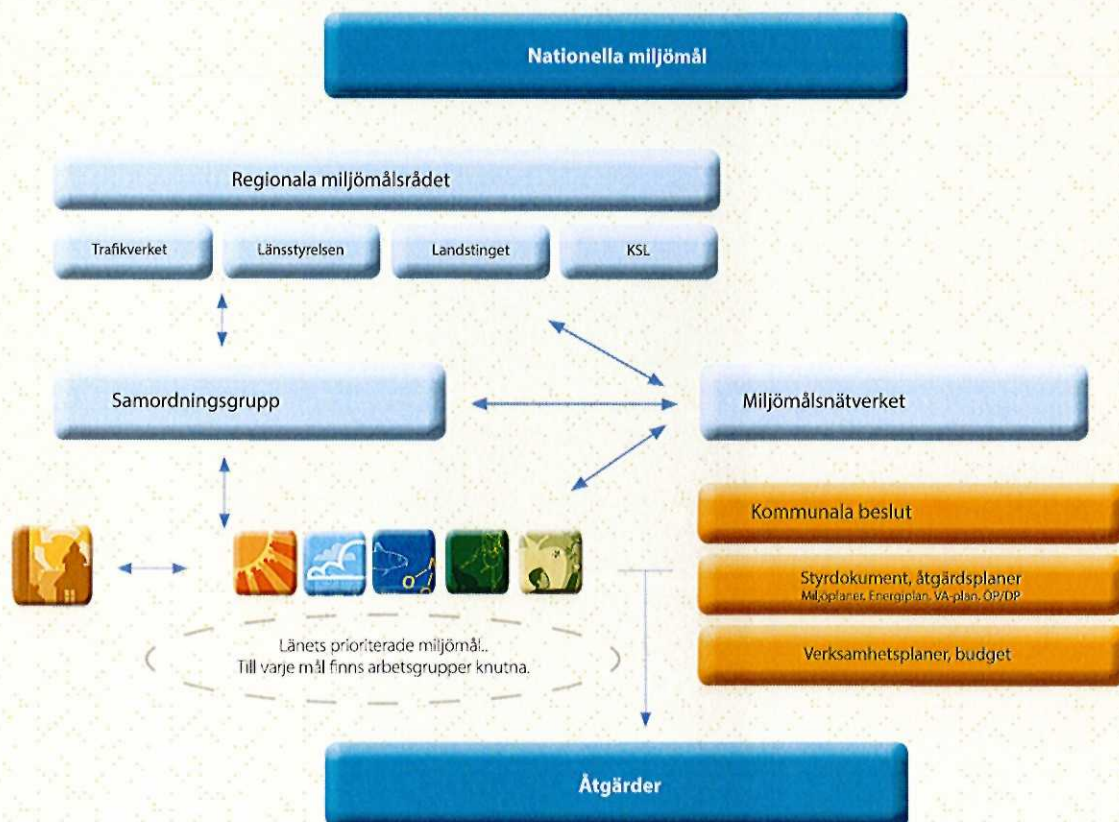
Nationella miljömål

Regionala miljömålsrådet

Trafikverket

Länsstyrelsen

Landstinget

KSL

Samordningsgrupp

Miljömålsnätverket

Kommunala beslut

Styrdokument, åtgärdsplaner
Miljöplaner, Energiplan, VA-plan, ÖP/DP

Verksamhetsplaner, budget

Länets prioriterade miljömål..
Till varje mål finns arbetsgrupper knutna.

Åtgärder